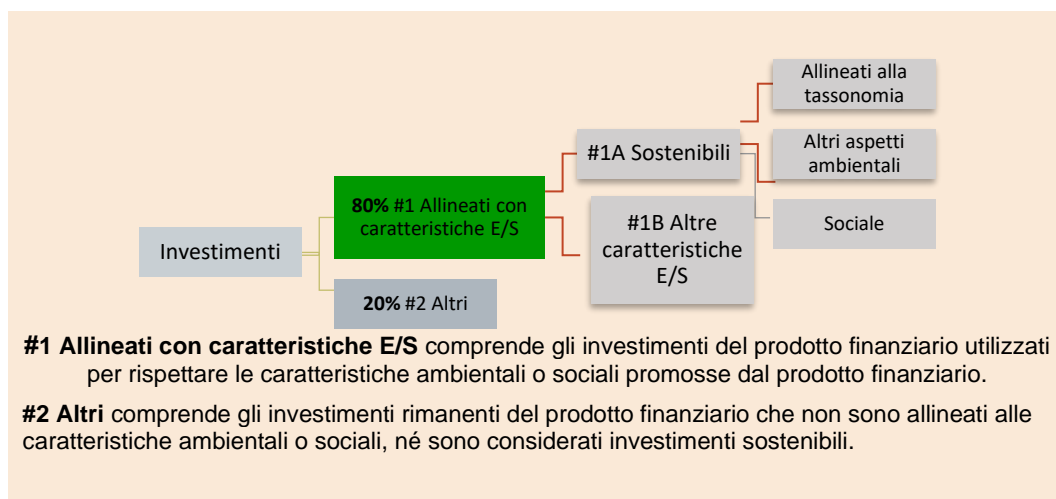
Investimenti

**80%** #1 Allineati con caratteristiche E/S

**20%** #2 Altri

#1A Sostenibili

#1B Altre caratteristiche E/S

Allineati alla tassonomia

Altri aspetti ambientali

Sociale

**#1 Allineati con caratteristiche E/S** comprende gli investimenti del prodotto finanziario utilizzati per rispettare le caratteristiche ambientali o sociali promosse dal prodotto finanziario.

**#2 Altri** comprende gli investimenti rimanenti del prodotto finanziario che non sono allineati alle caratteristiche ambientali o sociali, né sono considerati investimenti sostenibili.